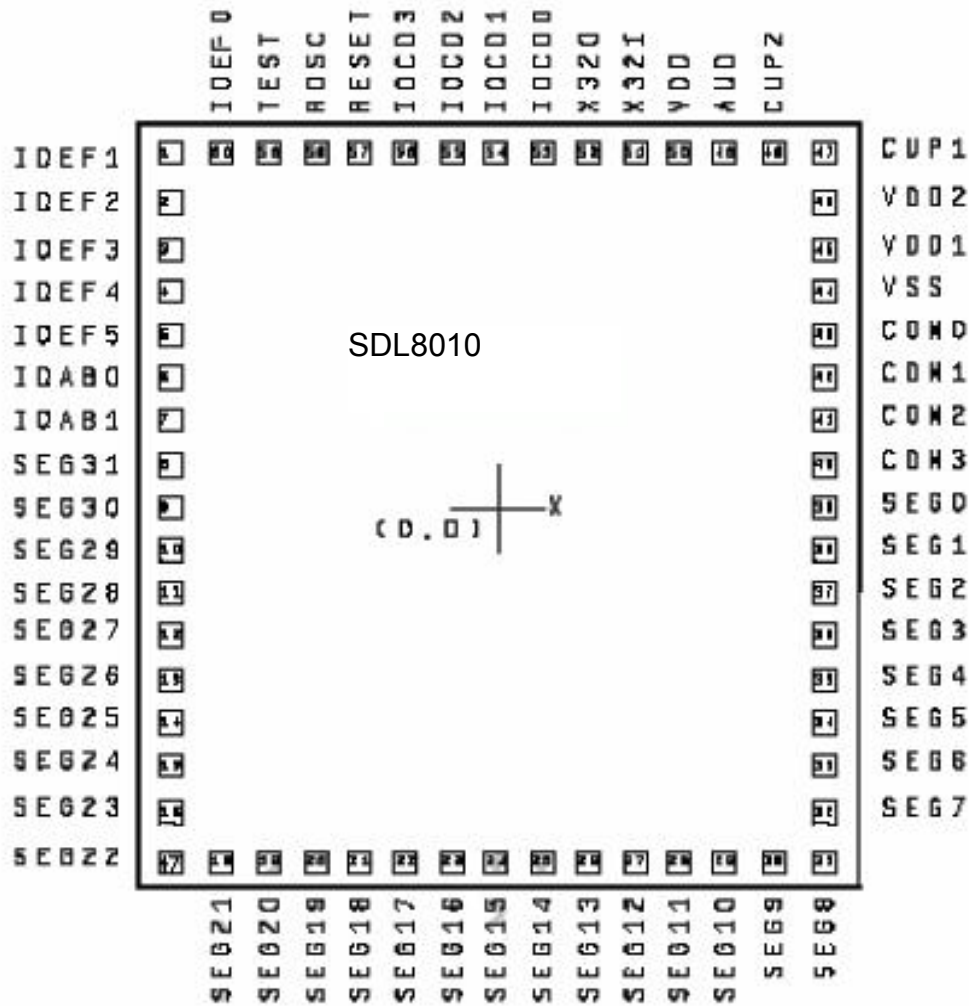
IDEF0 TEST AOSC RESET IOCD3 IOCD2 IOCD1 IOCD0 X320 X321 VDD AUD CUP2

IDEF1
IDEF2
IDEF3
IDEF4
IDEF5
IDAB0
IDAB1
SEG31
SEG30
SEG29
SEG28
SEG27
SEG26
SEG25
SEG24
SEG23
SEG22

CUP1
VDD2
VDD1
VSS
COM0
COM1
COM2
COM3
SEG0
SEG1
SEG2
SEG3
SEG4
SEG5
SEG6
SEG7

SDL8010

(0,0)

X

SEG21 SEG20 SEG19 SEG18 SEG17 SEG16 SEG15 SEG14 SEG13 SEG12 SEG11 SEG10 SEG9 SEG8

1 60 59 58 57 56 55 54 53 52 51 50 49 48 47
2 46
3 45
4 44
5 43
6 42
7 41
8 40
9 39
10 38
11 37
12 36
13 35
14 34
15 33
16 32
17 18 19 20 21 22 23 24 25 26 27 28 29 30 31